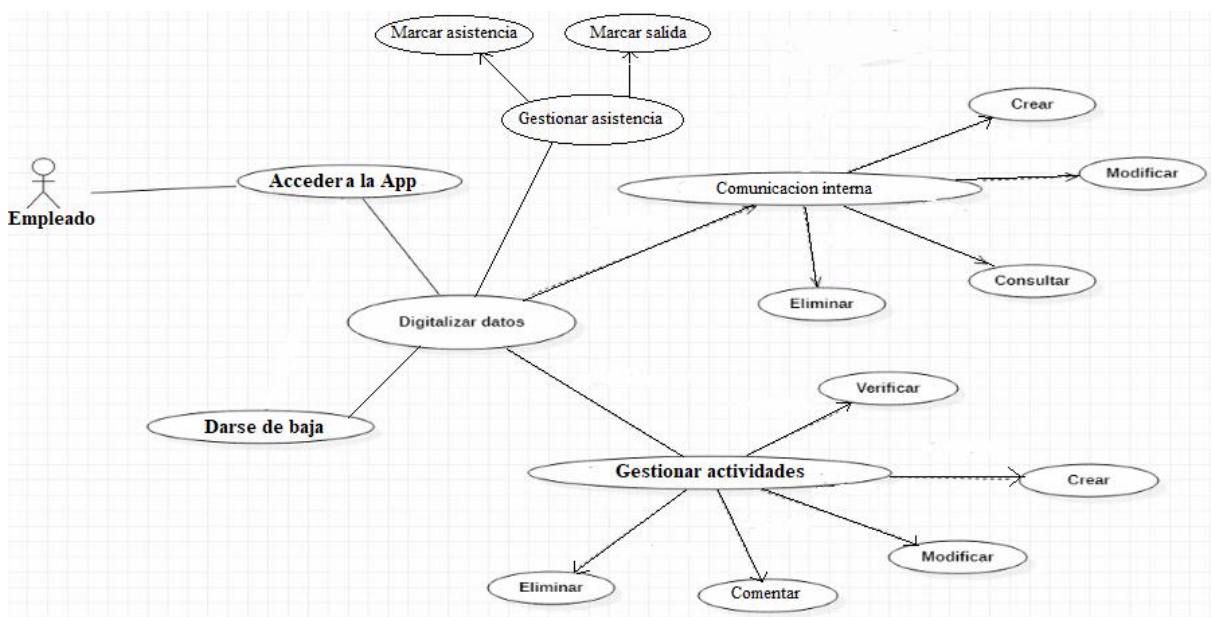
Marcar asistencia

Marcar salida

Gestionar asistencia

Crear

Empleado

Acceder a la App

Comunicacion interna

Modificar

Eliminar

Consultar

Digitalizar datos

Verificar

Darse de baja

Gestionar actividades

Crear

Modificar

Eliminar

Comentar